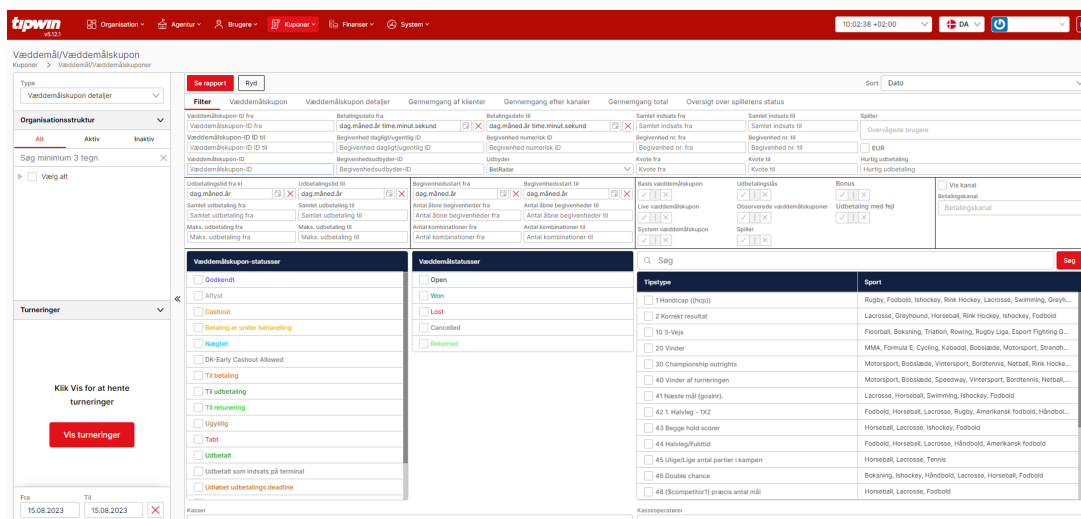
tipwin v5.12.1

Organisation Agentur Brugere Kuponer Finanser System

10:02:38 +02:00 DA

Væddemål/Væddemålskupon
Kuponer > Væddemål/Væddemålskuponer

Type
Væddemålskupon detaljer

Organisationsstruktur
Alt Aktiv Inaktiv
Søg minimum 3 tegn
Vælg alt

Turneringer
Klik Vis for at hente turneringer
Vis turneringer

Fra 15.08.2023 Til 15.08.2023

Se rapport Ryd
Sort Dato

Filter Væddemålskupon Væddemålskupon detaljer Gennemgang af klienter Gennemgang efter kanaler Gennemgang total Oversigt over spillerens status

Væddemålskupon-ID fra
Væddemålskupon-ID fra
Betalingsdato fra
dag.måned.år time.minut.sekund
Betalingsdato til
dag.måned.år time.minut.sekund
Samlet indsats fra
Samlet indsats fra
Samlet indsats til
Samlet indsats til
Spiller
Overvågede brugere
Væddemålskupon-ID ID til
Væddemålskupon-ID ID til
Begivenhed dagligt/ugentlig ID
Begivenhed dagligt/ugentlig ID
Begivenhed numerisk ID
Begivenhed numerisk ID
Begivenhed nr. fra
Begivenhed nr. fra
Begivenhed nr. til
Begivenhed nr. til
EUR
Væddemålskupon-ID
Væddemålskupon-ID
Begivenhedsudbyder-ID
Begivenhedsudbyder-ID
Udbyder
BetRadar
Kvote fra
Kvote fra
Kvote til
Kvote til
Hurtig udbetaling
Hurtig udbetaling

Udbetalingstid fra kl
dag.måned.år
Udbetalingstid til
dag.måned.år
Begivenhedsstart fra
dag.måned.år
Begivenhedsstart til
dag.måned.år
Basis væddemålskupon
Udbetalingslås
Bonus
Vis kanal
Betalingskanal
Betalingskanal
Samlet udbetaling fra
Samlet udbetaling fra
Samlet udbetaling til
Samlet udbetaling til
Antal åbne begivenheder fra
Antal åbne begivenheder fra
Antal åbne begivenheder til
Antal åbne begivenheder til
Live væddemålskupon
Observerede væddemålskuponer
Udbetaling med fejl
Maks. udbetaling fra
Maks. udbetaling fra
Maks. udbetaling til
Maks. udbetaling til
Antal kombinationer fra
Antal kombinationer fra
Antal kombinationer til
Antal kombinationer til
System væddemålskupon
Spiller

Væddemålskupon-statusser
Godkendt
Aflyst
Cashout
Betaling er under behandling
Nægtet
DK-Early Cashout Allowed
Til betaling
Til udbetaling
Til returnering
Ugyldig
Tabt
Udbetalt
Udbetalt som indsats på terminal
Udløbet udbetalings deadline

Væddemålstatusser
Open
Won
Lost
Cancelled
Returned

Søg
Søg

| Tipstype | Sport |
|---|---|
| 1 Handicap ((hcp)) | Rugby, Fodbold, Ishockey, Rink Hockey, Lacrosse, Swimming, Greyh... |
| 2 Korrekt resultat | Lacrosse, Greyhound, Horseball, Rink Hockey, Ishockey, Fodbold |
| 10 3-Vejs | Floorball, Boksning, Triatlon, Rowing, Rugby Liga, Esport Fighting G... |
| 20 Vinder | MMA, Formula E, Cycling, Kabaddi, Bobslæde, Motorsport, Strandh... |
| 30 Championship outrights | Motorsport, Bobslæde, Vintersport, Bordtennis, Netball, Rink Hocke... |
| 40 Vinder af turneringen | Motorsport, Bobslæde, Speedway, Vintersport, Bordtennis, Netball,... |
| 41 Næste mål (goalnr). | Lacrosse, Horseball, Swimming, Ishockey, Fodbold |
| 42 1. Halvleg - 1X2 | Fodbold, Horseball, Lacrosse, Rugby, Amerikansk fodbold, Håndbol... |
| 43 Begge hold scorer | Horseball, Lacrosse, Ishockey, Fodbold |
| 44 Halvleg/Fuldtid | Horseball, Lacrosse, Håndbold, Amerikansk fodbold |
| 45 Ulige/Lige antal partier i kampen | Horseball, Lacrosse, Tennis |
| 46 Double chance | Boksning, Ishockey, Håndbold, Lacrosse, Horseball, Fodbold |
| 48 {$competitor1} præcis antal mål | Horseball, Lacrosse, Fodbold |

Kasser
Kasseoperatører